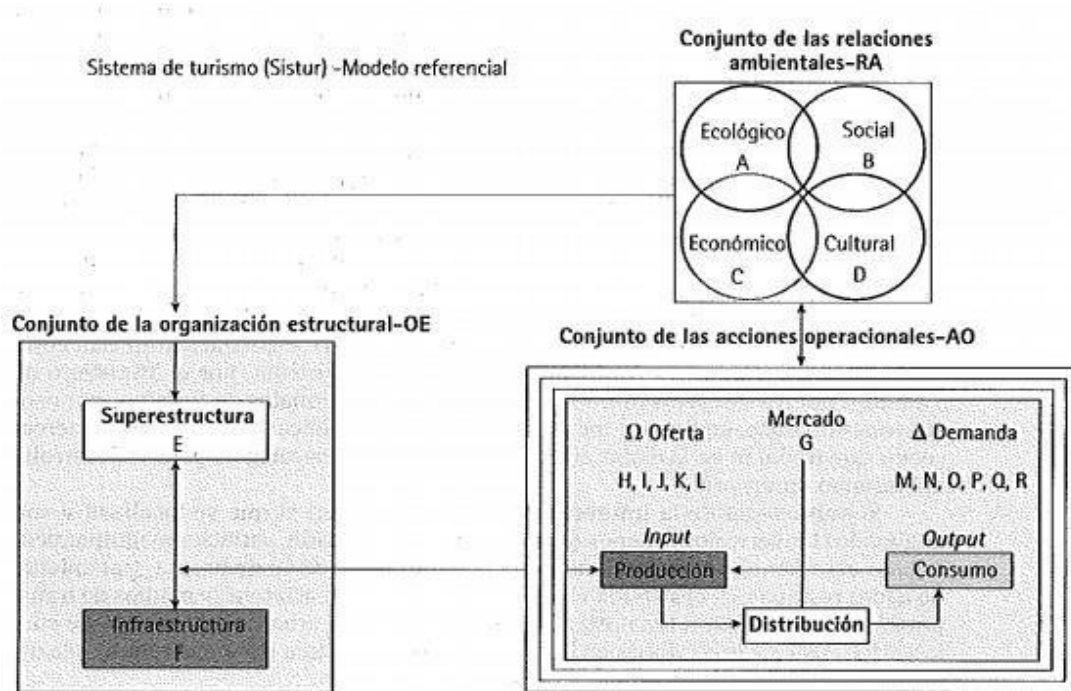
Sistema de turismo (Sistur) -Modelo referencial

Conjunto de las relaciones ambientales-RA

Ecológico
A

Social
B

Económico
C

Cultural
D

Conjunto de la organización estructural-OE

Superestructura
E

Infraestructura
F

Conjunto de las acciones operacionales-AO

$\Omega$ Oferta

H, I, J, K, L

Mercado
G

$\Delta$ Demanda

M, N, O, P, Q, R

Input

Producción

Output

Consumo

Distribución